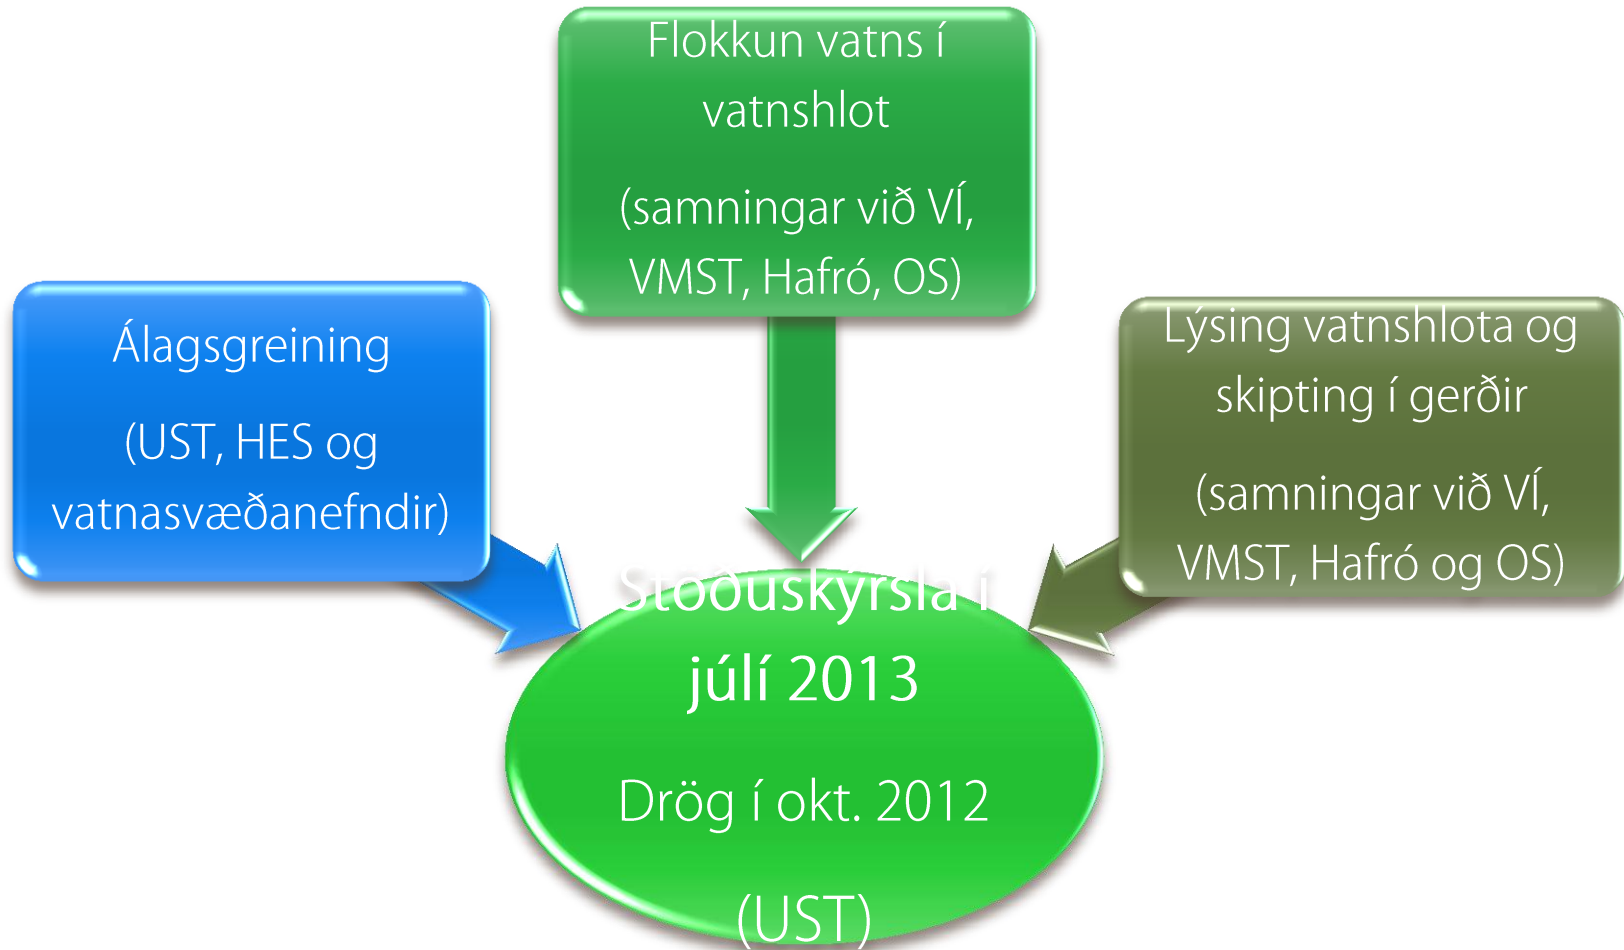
Flokkun vatns í vatnshlot

(samningar við VÍ, VMST, Hafró, OS)

Álagsgreining

(UST, HES og vatnasvæðanefndir)

Lýsing vatnshlota og skipting í gerðir

(samningar við VÍ, VMST, Hafró og OS)

Stöðuskýrsla í júlí 2013

Drög í okt. 2012

(UST)